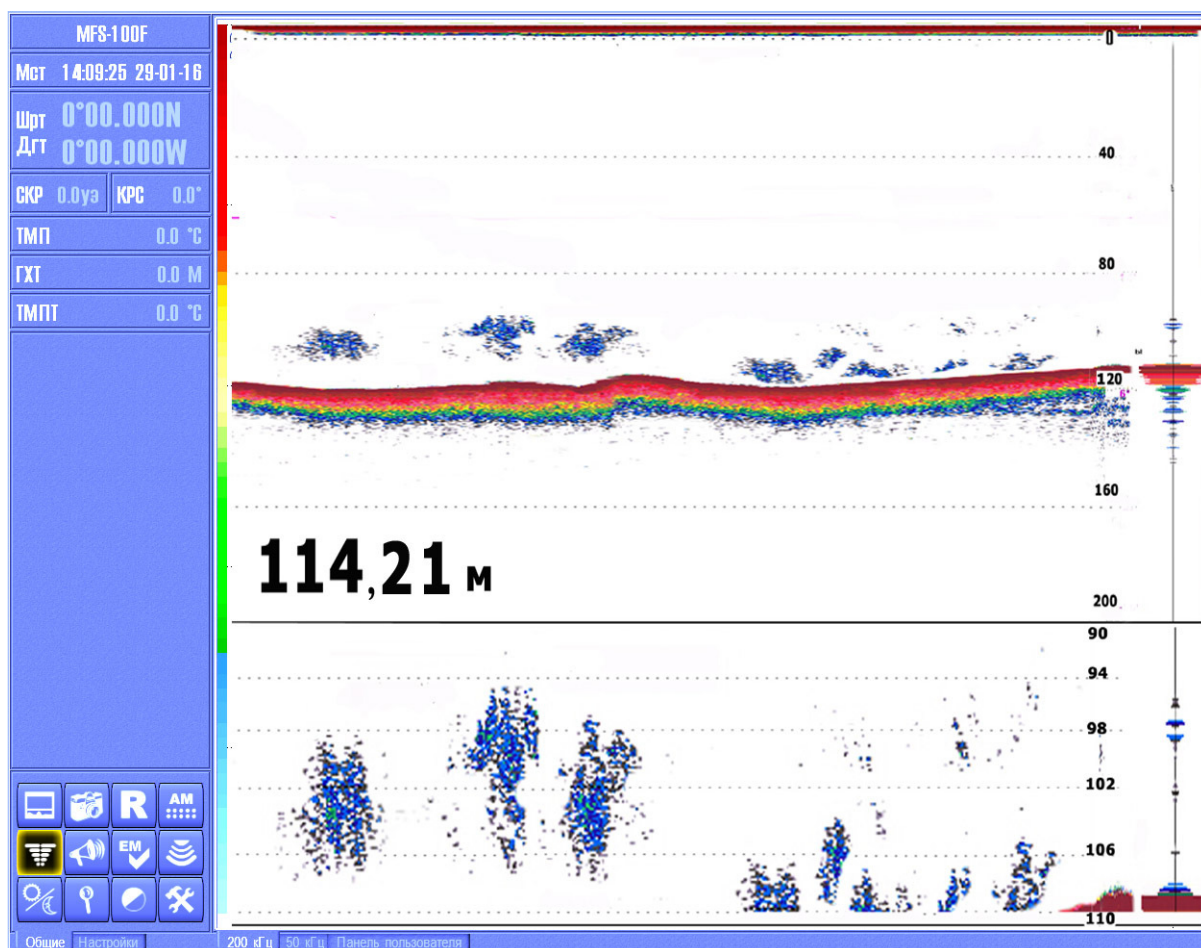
MFS-100F

Мст 14:09:25 29-01-16

Шрт 0°00.000N
Дгт 0°00.000W

СКР 0.0уз КРС 0.0°

ТМП 0.0 °C

ГХТ 0.0 М

ТМПТ 0.0 °C

R AM EM

Общие Настройки

0
40
80
120
160
200

114,21 м

90
94
98
102
106
110

200 кГц 50 кГц Панель пользователя